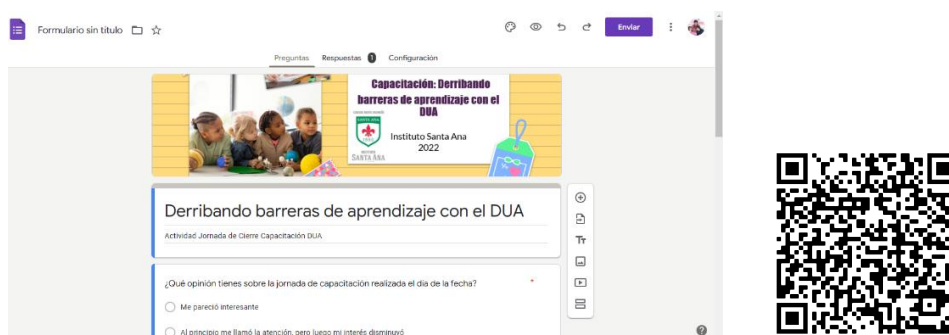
Formulario sin título

Enviar

Preguntas Respuestas 1 Configuración

Capacitación: Derribando barreras de aprendizaje con el DUA

Instituto Santa Ana
2022

SANTA ANA

Derribando barreras de aprendizaje con el DUA

Actividad Jornada de Cierre Capacitación DUA

¿Qué opinión tienes sobre la jornada de capacitación realizada el día de la fecha? *

Me pareció interesante

Al principio me llamó la atención, pero luego mi interés disminuyó